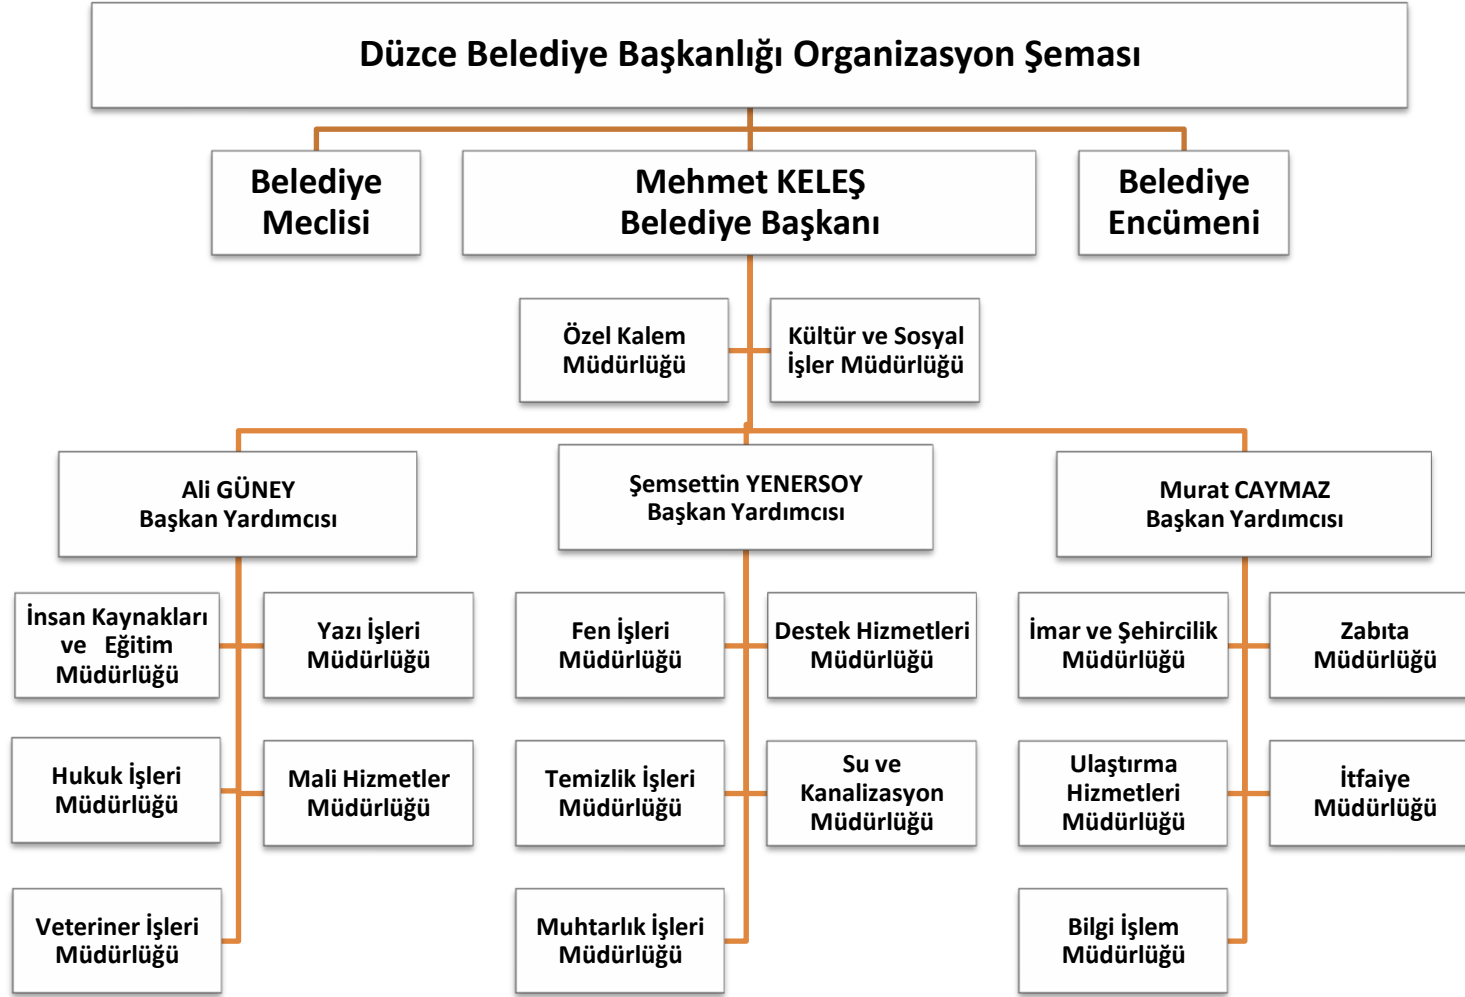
Düzce Belediye Başkanlığı Organizasyon Şeması

Belediye Meclisi

Mehmet KELEŞ
Belediye Başkanı

Belediye Encümeni

Özel Kalem Müdürlüğü

Kültür ve Sosyal İşler Müdürlüğü

Ali GÜNEY
Başkan Yardımcısı

Şemsettin YENERSOY
Başkan Yardımcısı

Murat CAYMAZ
Başkan Yardımcısı

İnsan Kaynakları ve Eğitim Müdürlüğü

Yazı İşleri Müdürlüğü

Fen İşleri Müdürlüğü

Destek Hizmetleri Müdürlüğü

İmar ve Şehircilik Müdürlüğü

Zabıta Müdürlüğü

Hukuk İşleri Müdürlüğü

Mali Hizmetler Müdürlüğü

Temizlik İşleri Müdürlüğü

Su ve Kanalizasyon Müdürlüğü

Ulaştırma Hizmetleri Müdürlüğü

İtfaiye Müdürlüğü

Veteriner İşleri Müdürlüğü

Muhtarlık İşleri Müdürlüğü

Bilgi İşlem Müdürlüğü